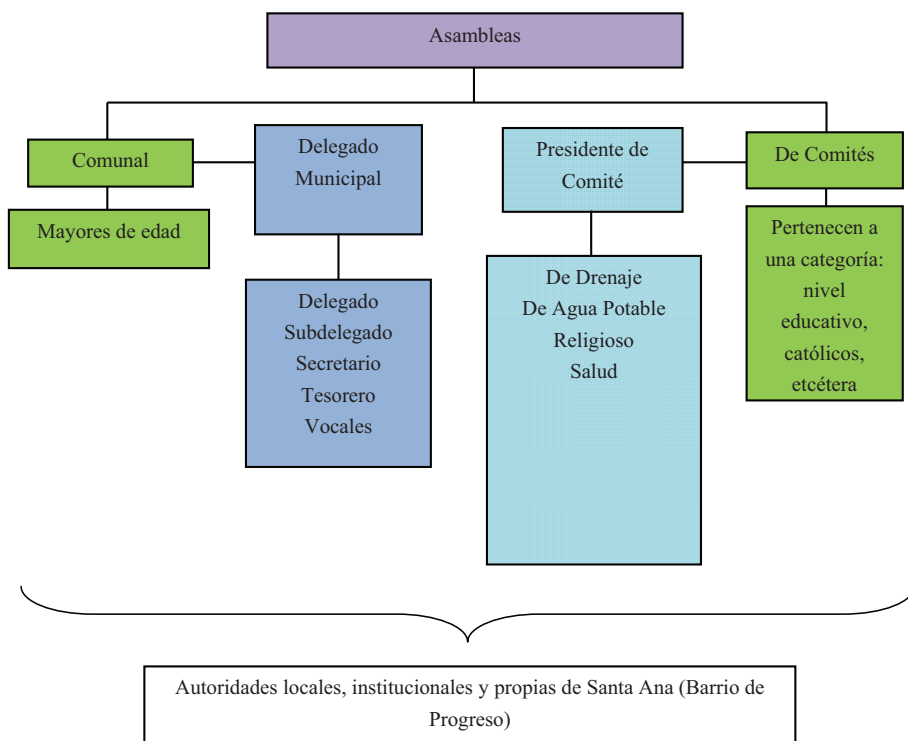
Asambleas

Comunal

Mayores de edad

Delegado Municipal

Delegado
Subdelegado
Secretario
Tesorero
Vocales

Presidente de Comité

De Drenaje
De Agua Potable
Religioso
Salud

De Comités

Pertenecen a una categoría: nivel educativo, católicos, etcétera

Autoridades locales, institucionales y propias de Santa Ana (Barrio de Progreso)